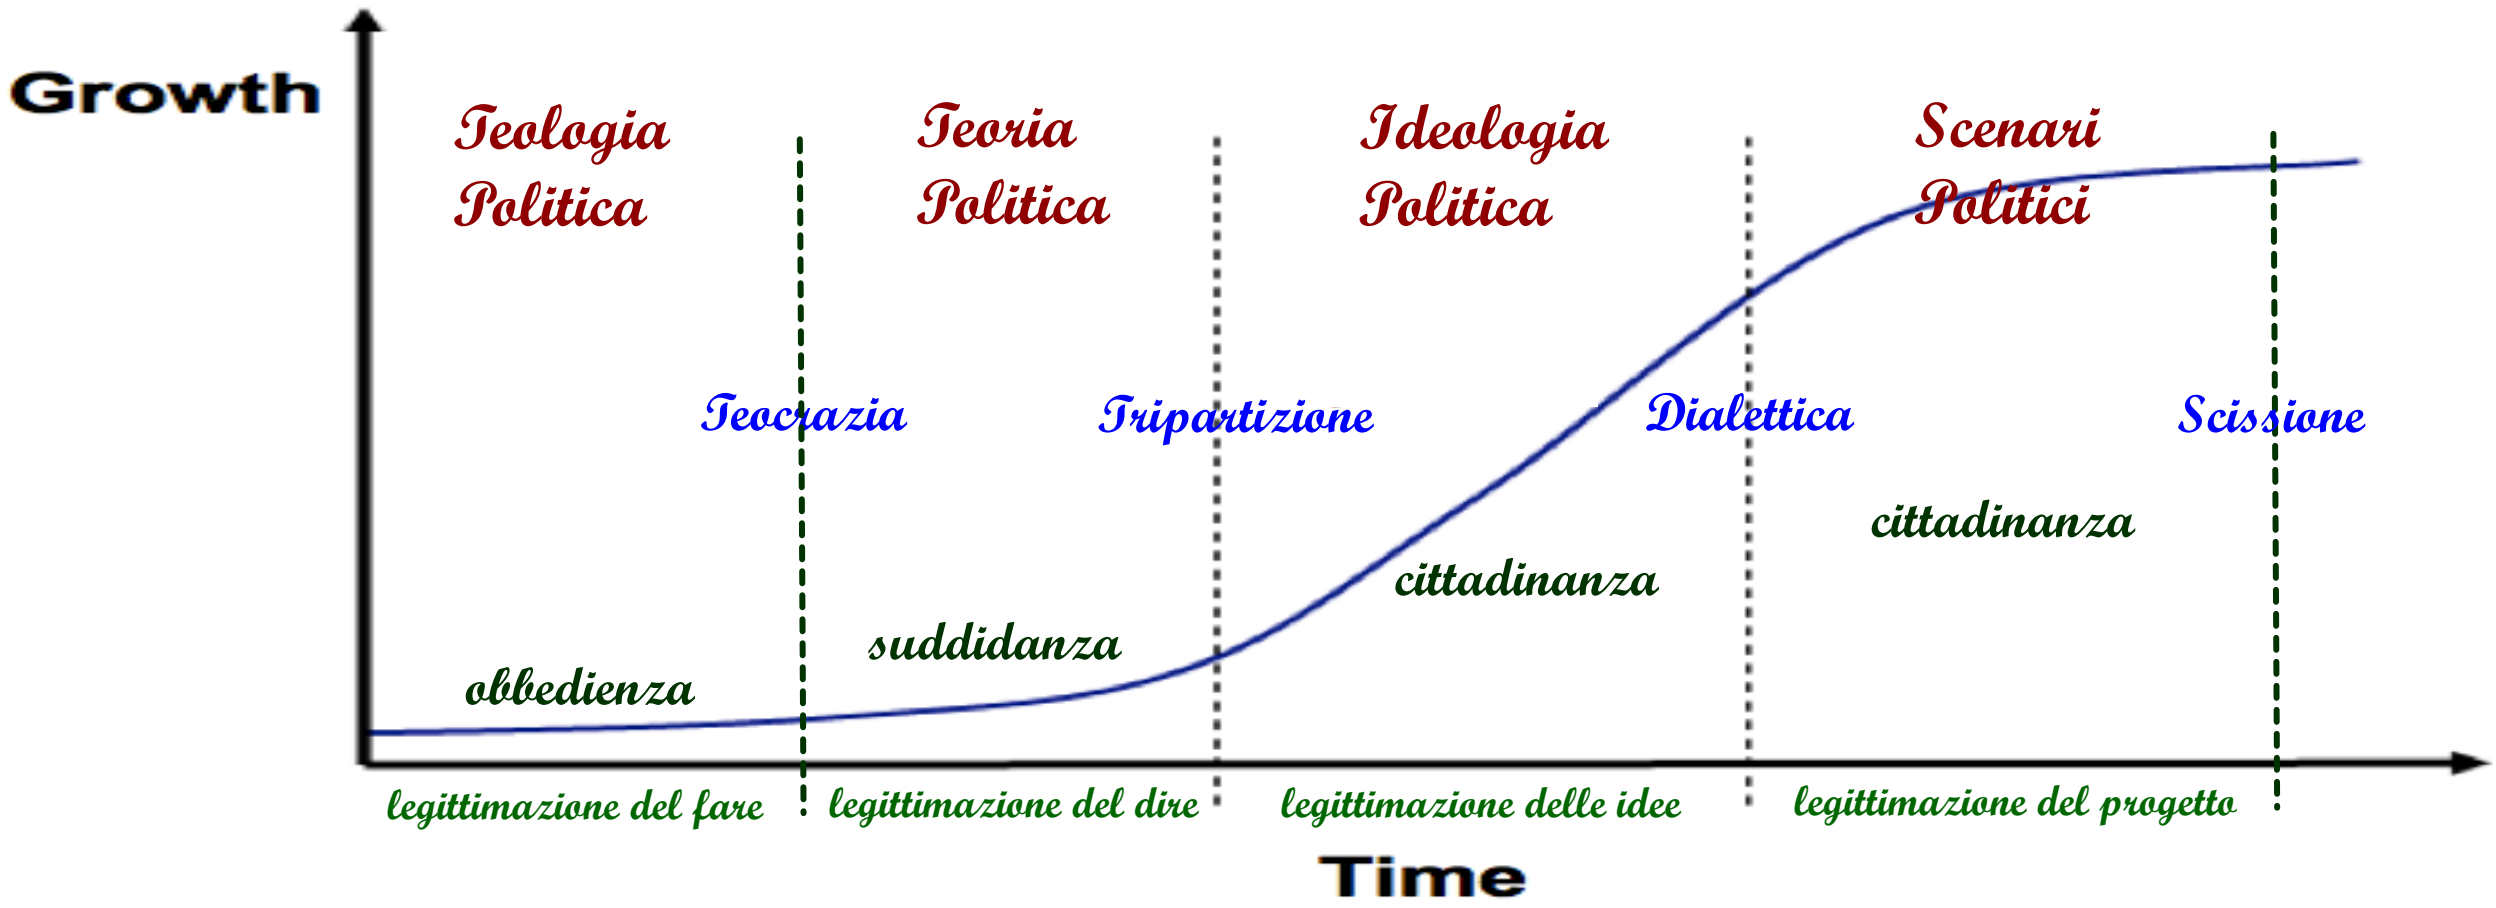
Growth

Teologia Politica

Teoria Politica

Ideologia Politica

Scenari Politici

Teocrazia

Tripartizione

Dialettica

Scissione

obbedienza

suddidanza

cittadinanza

cittadinanza

legittimazione del fare

legittimazione del dire

legittimazione delle idee

legittimazione del progetto

Time